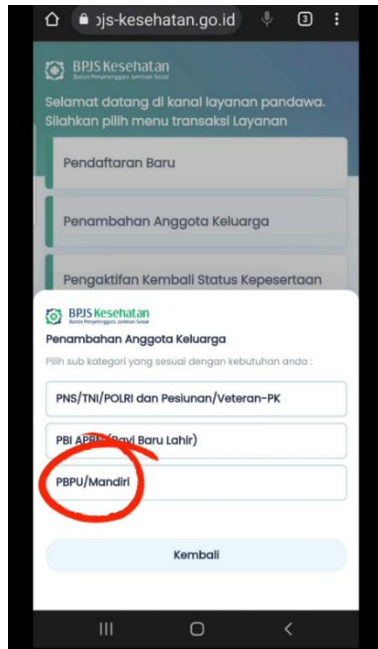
ɔjs-kesehatan.go.id

3

BPJS Kesehatan
Badan Penyelenggara Jaminan Sosial

Selamat datang di kanal layanan pandawa. Silahkan pilih menu transaksi Layanan

Pendaftaran Baru

Penambahan Anggota Keluarga

Pengaktifan Kembali Status Kepesertaan

BPJS Kesehatan
Badan Penyelenggara Jaminan Sosial

Penambahan Anggota Keluarga

Pilih sub kategori yang sesuai dengan kebutuhan anda :

PNS/TNI/POLRI dan Pesiunan/Veteran-PK

PBI APBN (Bayi Baru Lahir)

PBPU/Mandiri

Kembali